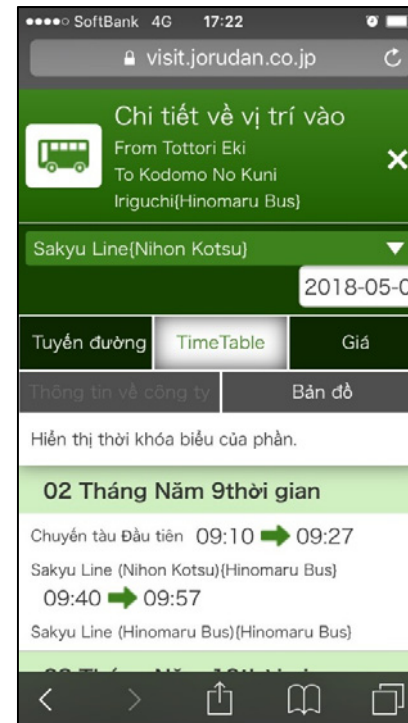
●●●●○ SoftBank 4G 17:22

visit.jorudan.co.jp

Chi tiết về vị trí vào
From Tottori Eki
To Kodomo No Kuni Iriguchi(Hinomaru Bus)

Sakyu Line(Nihon Kotsu)

2018-05-0

Tuyến đường | TimeTable | Giá

Thông tin về công ty | Bản đồ

Hiển thị thời khóa biểu của phần.

02 Tháng Năm 9thời gian

Chuyến tàu Đầu tiên 09:10 ➡ 09:27
Sakyu Line (Nihon Kotsu)(Hinomaru Bus)

09:40 ➡ 09:57
Sakyu Line (Hinomaru Bus)(Hinomaru Bus)

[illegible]